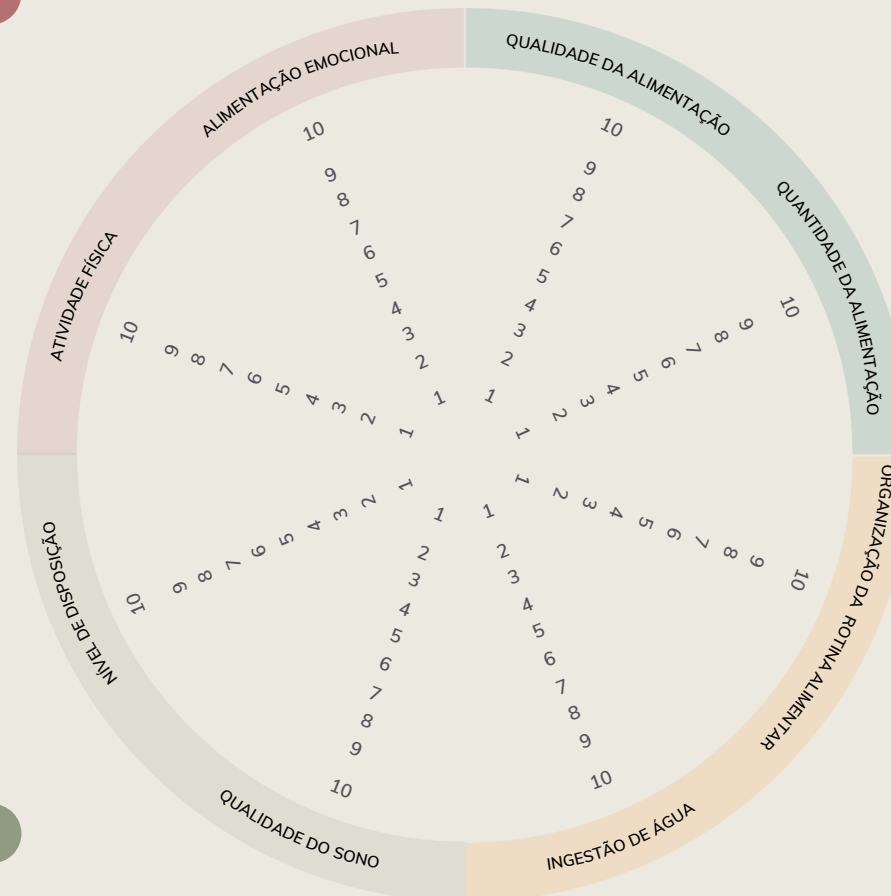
ALIMENTAÇÃO EMOCIONAL

QUALIDADE DA ALIMENTAÇÃO

QUANTIDADE DA ALIMENTAÇÃO

ORGANIZAÇÃO DA ROTINA ALIMENTAR

INGESTÃO DE ÁGUA

QUALIDADE DO SONO

NÍVEL DE DISPOSIÇÃO

ATIVIDADE FÍSICA

1 2 3 4 5 6 7 8 9 10

1 2 3 4 5 6 7 8 9 10

1 2 3 4 5 6 7 8 9 10

1 2 3 4 5 6 7 8 9 10

1 2 3 4 5 6 7 8 9 10

1 2 3 4 5 6 7 8 9 10

1 2 3 4 5 6 7 8 9 10

1 2 3 4 5 6 7 8 9 10